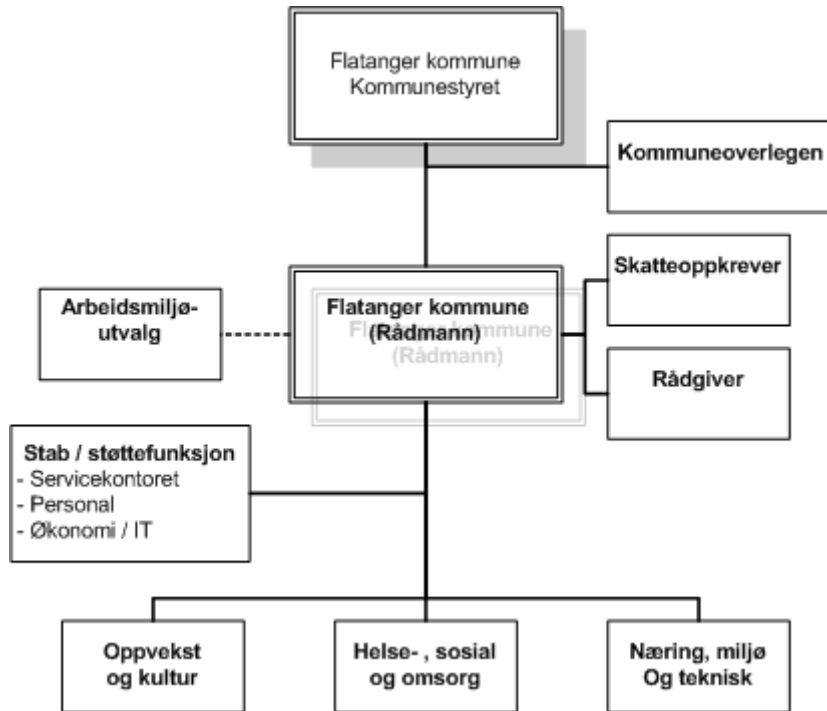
Flatanger kommune
Kommunestyret

Kommuneoverlegen

Arbeidsmiljø-
utvalg

Flatanger kommune
(Rådmann)

Fl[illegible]mmune
(Rådmann)

Skatteoppkrever

Rådgiver

Stab / støttefunksjon
- Servicekontoret
- Personal
- Økonomi / IT

Oppvekst
og kultur

Helse- , sosial
og omsorg

Næring, miljø
Og teknisk